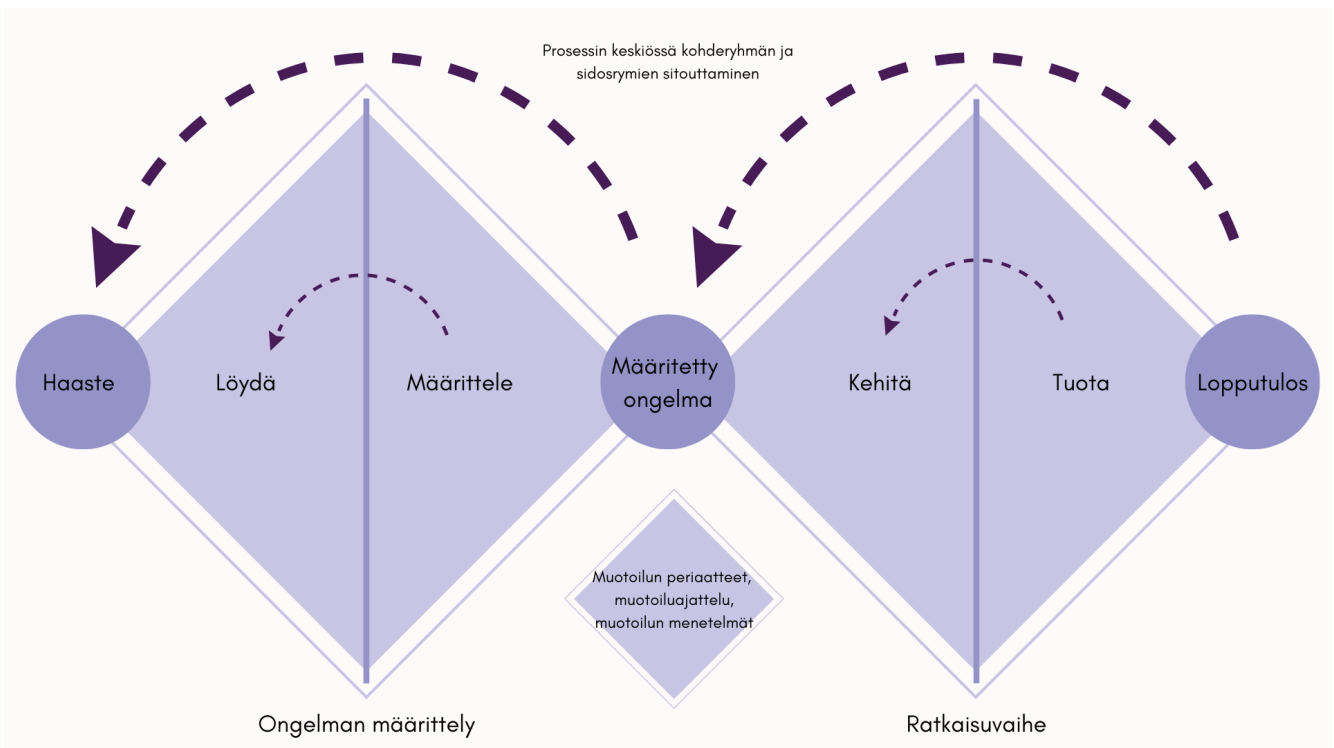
Prosessin keskiössä kohderyhmän ja sidosrymien sitouttaminen

Haaste

Löydä

Määrittele

Määritetty ongelma

Kehitä

Tuota

Lopputulos

Muotoilun periaatteet, muotoiluajattelu, muotoilun menetelmät

Ongelman määrittely

Ratkaisuvaihe